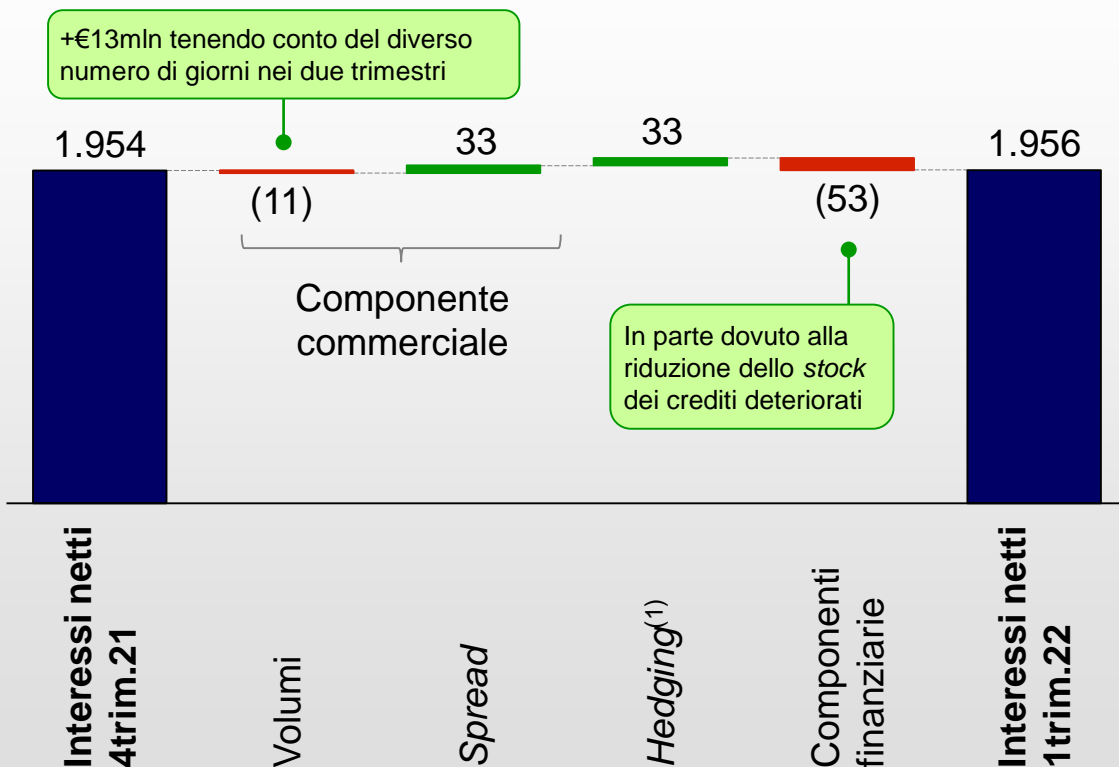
+€13mln tenendo conto del diverso numero di giorni nei due trimestri

1.954

(11)

33

33

(53)

1.956

Componente commerciale

In parte dovuto alla riduzione dello *stock* dei crediti deteriorati

Interessi netti 4trim.21

Volumi

*Spread*

*Hedging*$^{(1)}$

Componenti finanziarie

Interessi netti 1trim.22